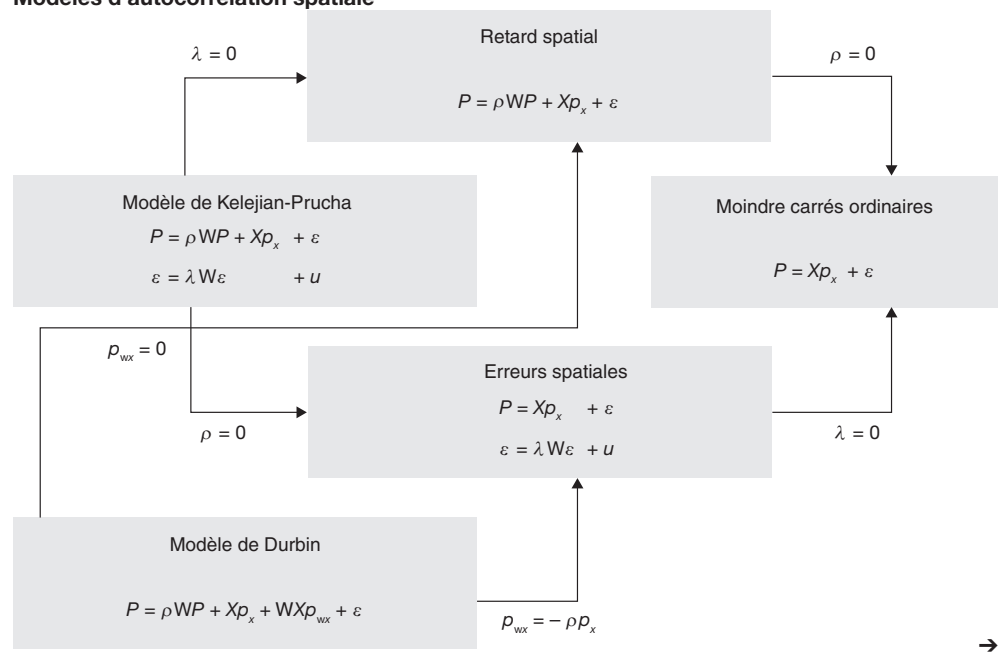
Modèles d'autocorrélation spatiale

$\lambda = 0$

Retard spatial

$P = \rho WP + Xp_x + \varepsilon$

$\rho = 0$

Modèle de Kelejian-Prucha

$P = \rho WP + Xp_x + \varepsilon$

$\varepsilon = \lambda W\varepsilon + u$

Moindre carrés ordinaires

$P = Xp_x + \varepsilon$

$p_{wx} = 0$

Erreurs spatiales

$P = Xp_x + \varepsilon$

$\varepsilon = \lambda W\varepsilon + u$

$\rho = 0$

$\lambda = 0$

Modèle de Durbin

$P = \rho WP + Xp_x + WXp_{wx} + \varepsilon$

$p_{wx} = -\rho p_x$

→